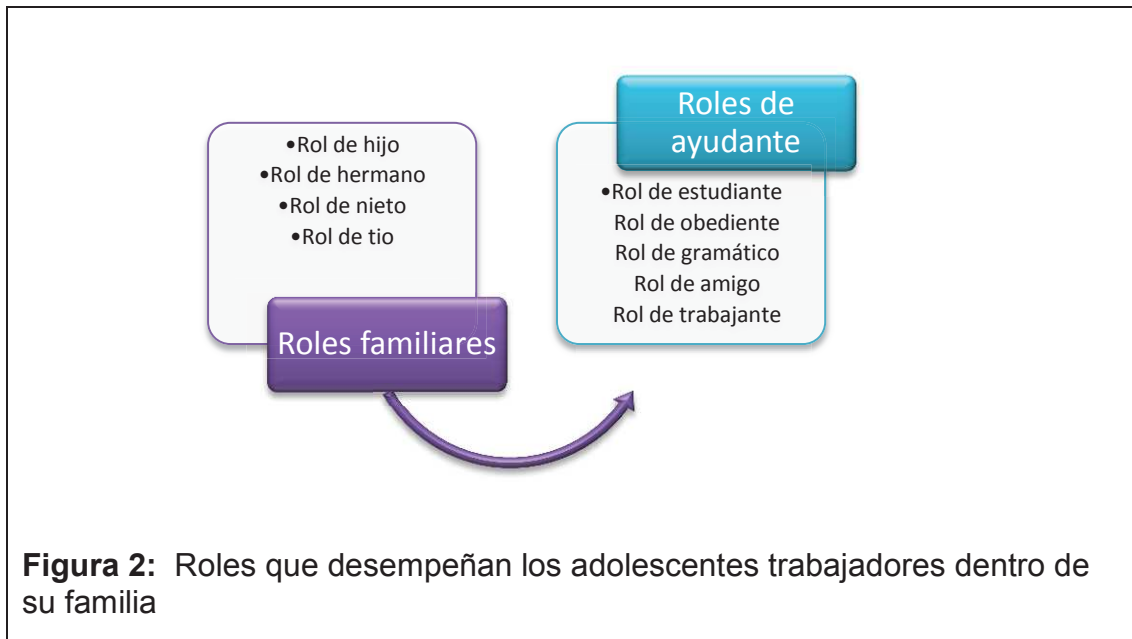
•Rol de hijo
•Rol de hermano
•Rol de nieto
•Rol de tio

Roles familiares

Roles de ayudante

•Rol de estudiante
Rol de obediente
Rol de gramático
Rol de amigo
Rol de trabajante

**Figura 2:** Roles que desempeñan los adolescentes trabajadores dentro de su familia